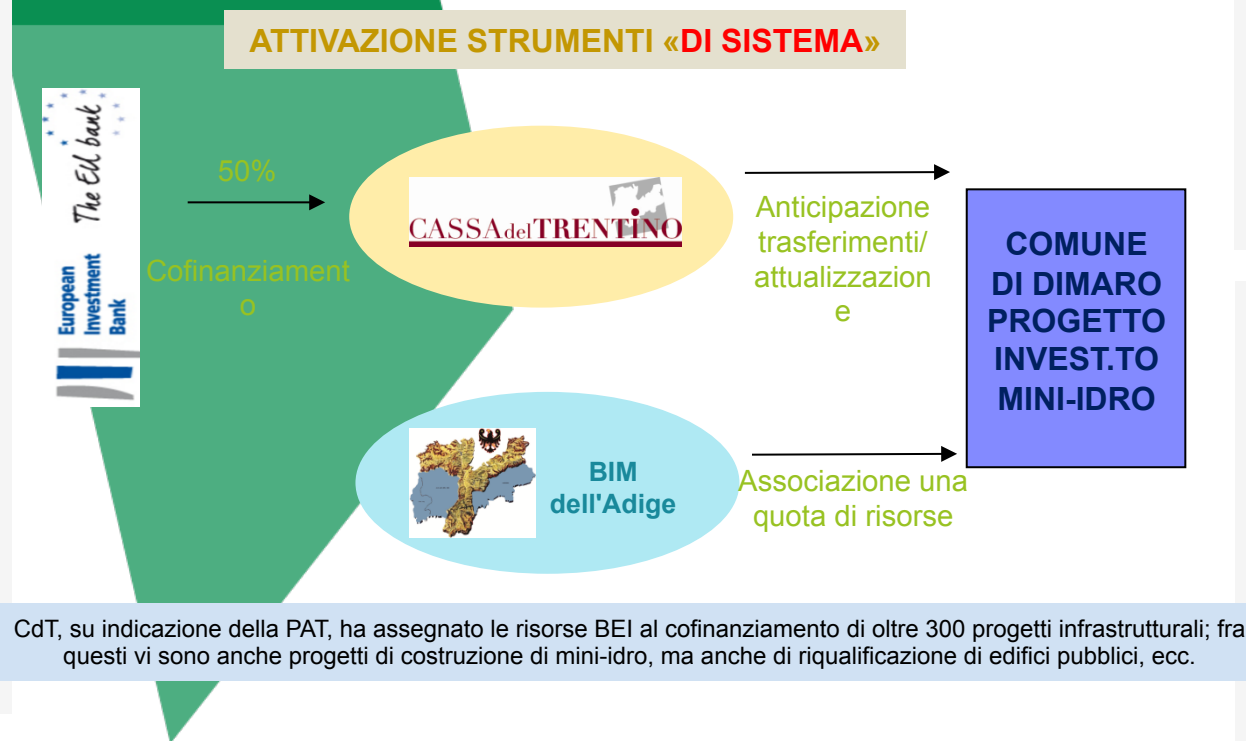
ATTIVAZIONE STRUMENTI «DI SISTEMA»

The EU bank

European Investment Bank

50%

Cofinanziamento

CASSA del TRENTINO

Anticipazione trasferimenti/ attualizzazione

COMUNE DI DIMARO PROGETTO INVEST.TO MINI-IDRO

BIM dell'Adige

Associazione una quota di risorse

CdT, su indicazione della PAT, ha assegnato le risorse BEI al cofinanziamento di oltre 300 progetti infrastrutturali; fra questi vi sono anche progetti di costruzione di mini-idro, ma anche di riqualificazione di edifici pubblici, ecc.